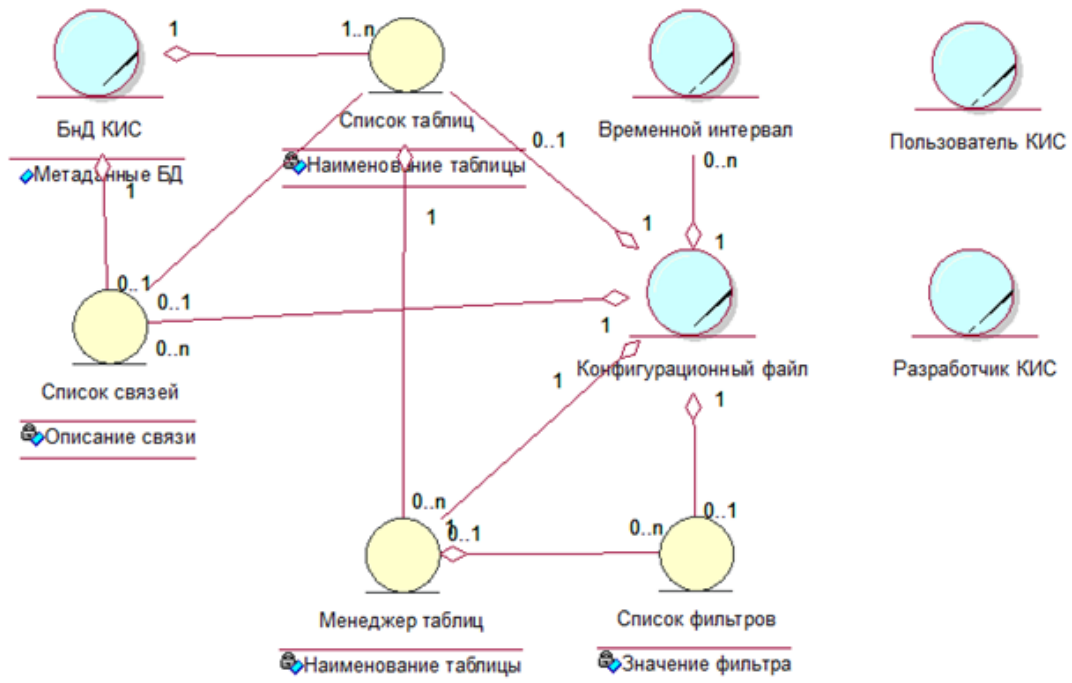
1

1..n

БнД КИС

Метаданные БД

1

Список таблиц

Наименование таблицы

0..1

1

Временной интервал

0..n

1

Пользователь КИС

0..1

0..1

0..n

1

Список связей

Описание связи

1

1

Конфигурационный файл

1

Разработчик КИС

0..n

1

0..1

0..n

0..1

Менеджер таблиц

Наименование таблицы

Список фильтров

Значение фильтра